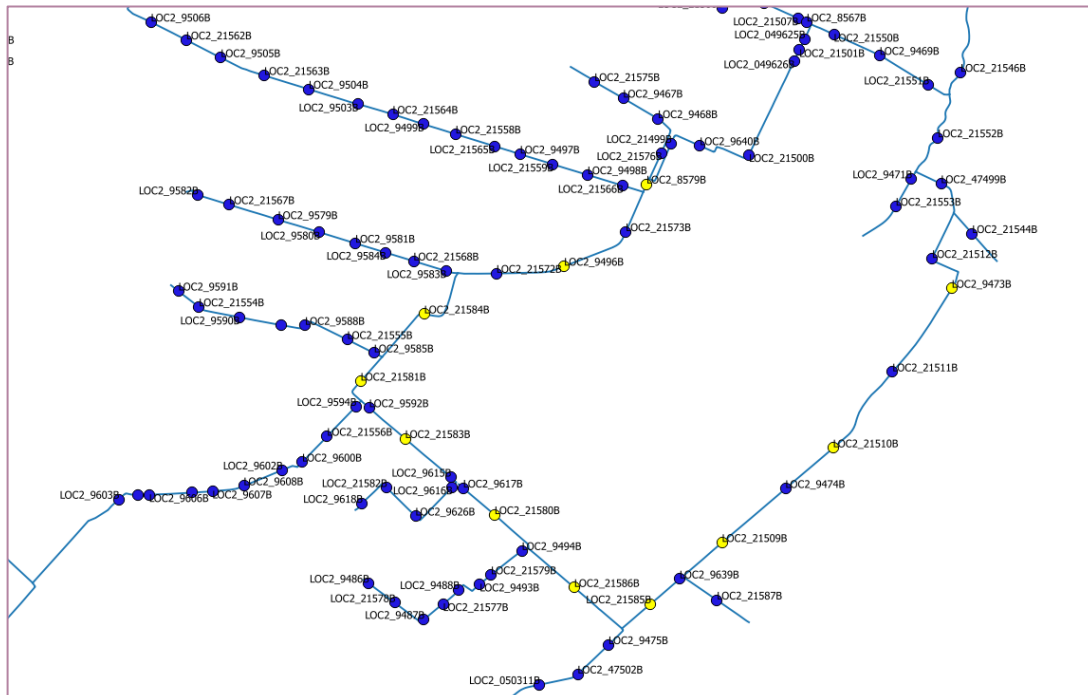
B
B
LOC2_9506B
LOC2_21562B
LOC2_9505B
LOC2_21563B
LOC2_9504B
LOC2_9503B
LOC2_21564B
LOC2_9499B
LOC2_21558B
LOC2_21565B
LOC2_9497B
LOC2_21559B
LOC2_9498B
LOC2_21566B
LOC2_21507B
LOC2_8567B
LOC2_049625B
LOC2_21550B
LOC2_21501B
LOC2_9469B
LOC2_049626B
LOC2_21551B
LOC2_21546B
LOC2_21575B
LOC2_9467B
LOC2_9468B
LOC2_21499B
LOC2_9640B
LOC2_21576B
LOC2_21500B
LOC2_8579B
LOC2_21552B
LOC2_9471B
LOC2_47499B
LOC2_21553B
LOC2_9582B
LOC2_21567B
LOC2_9579B
LOC2_9580B
LOC2_9581B
LOC2_9584B
LOC2_21568B
LOC2_9583B
LOC2_21572B
LOC2_9496B
LOC2_21573B
LOC2_21544B
LOC2_21512B
LOC2_9473B
LOC2_9591B
LOC2_21554B
LOC2_9590B
LOC2_9588B
LOC2_21584B
LOC2_21555B
LOC2_9585B
LOC2_21581B
LOC2_21511B
LOC2_9594B
LOC2_9592B
LOC2_21556B
LOC2_21583B
LOC2_21510B
LOC2_9602B
LOC2_9600B
LOC2_9608B
LOC2_9615B
LOC2_21582B
LOC2_9616B
LOC2_9617B
LOC2_9474B
LOC2_9603B
LOC2_9606B
LOC2_9607B
LOC2_9618B
LOC2_9626B
LOC2_21580B
LOC2_9494B
LOC2_21509B
LOC2_21579B
LOC2_9486B
LOC2_9488B
LOC2_9493B
LOC2_21586B
LOC2_9639B
LOC2_21578B
LOC2_21577B
LOC2_21585B
LOC2_21587B
LOC2_9487B
LOC2_9475B
LOC2_47502B
LOC2_050311B